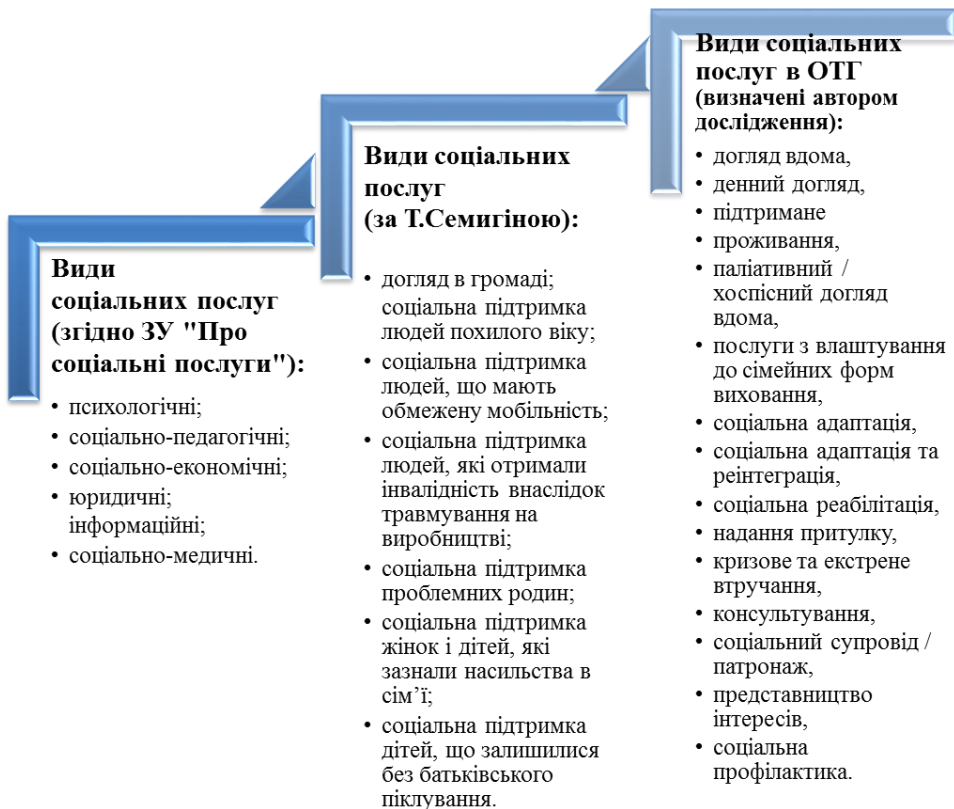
Види соціальних послуг (згідно ЗУ "Про соціальні послуги"):

• психологічні;
• соціально-педагогічні;
• соціально-економічні;
• юридичні; інформаційні;
• соціально-медичні.

Види соціальних послуг (за Т.Семигіною):

• догляд в громаді; соціальна підтримка людей похилого віку;
• соціальна підтримка людей, що мають обмежену мобільність;
• соціальна підтримка людей, які отримали інвалідність внаслідок травмування на виробництві;
• соціальна підтримка проблемних родин;
• соціальна підтримка жінок і дітей, які зазнали насильства в сім'ї;
• соціальна підтримка дітей, що залишилися без батьківського піклування.

Види соціальних послуг в ОТГ (визначені автором дослідження):

• догляд вдома,
• денний догляд,
• підтримане
• проживання,
• паліативний / хоспісний догляд вдома,
• послуги з влаштування до сімейних форм виховання,
• соціальна адаптація,
• соціальна адаптація та реінтеграція,
• соціальна реабілітація,
• надання притулку,
• кризове та екстрене втручання,
• консультування,
• соціальний супровід / патронаж,
• представництво інтересів,
• соціальна профілактика.